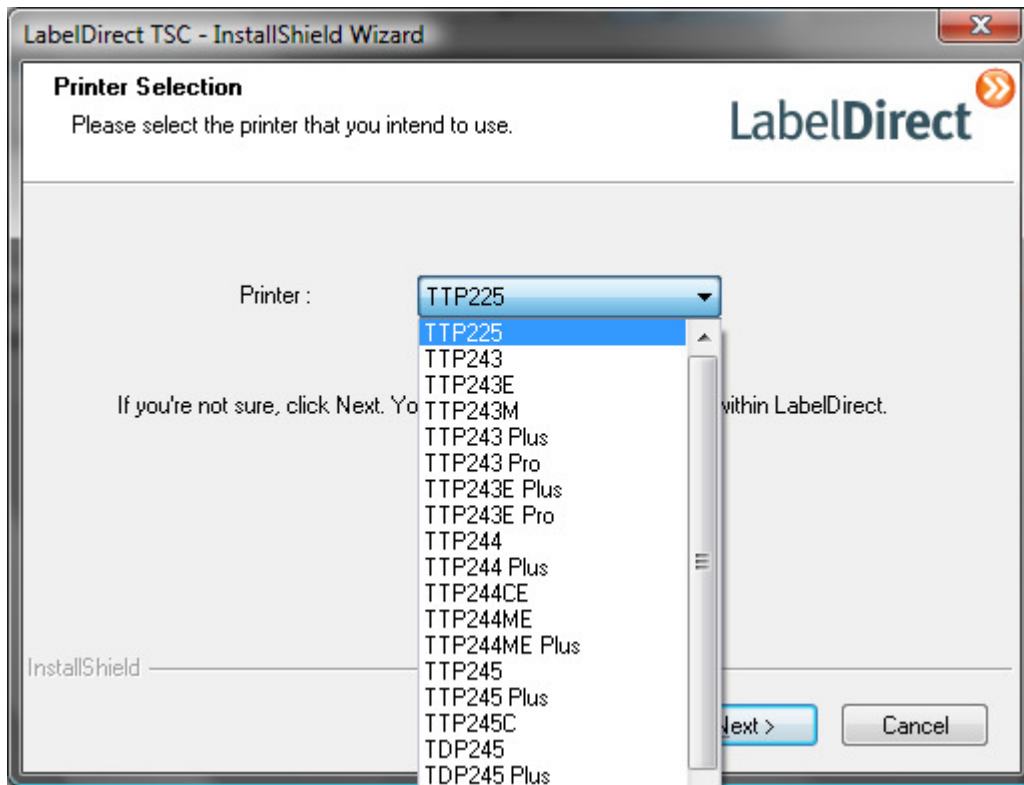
LabelDirect TSC - InstallShield Wizard

X

Printer Selection

Please select the printer that you intend to use.

LabelDirect

Printer :

TTP225

TTP225
TTP243
TTP243E
TTP243M
TTP243 Plus
TTP243 Pro
TTP243E Plus
TTP243E Pro
TTP244
TTP244 Plus
TTP244CE
TTP244ME
TTP244ME Plus
TTP245
TTP245 Plus
TTP245C
TDP245
TDP245 Plus

If you're not sure, click Next. Yo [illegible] within LabelDirect.

InstallShield

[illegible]ext >

Cancel